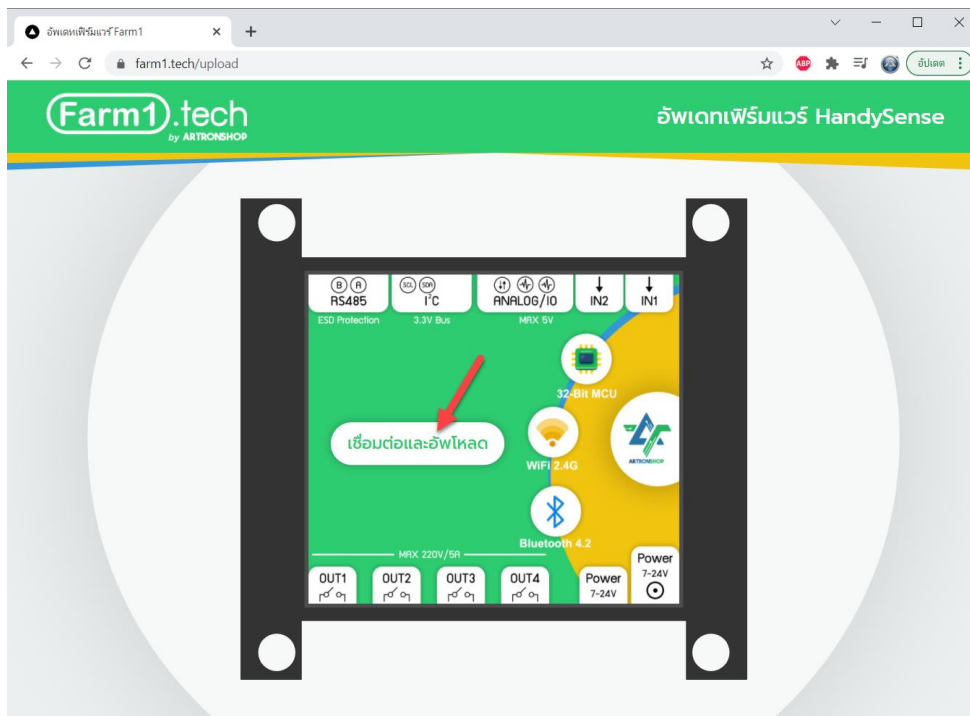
อัพเดทเฟิร์มแวร์ Farm1
farm1.tech/upload
อัปเดต

Farm1.tech
by ARTRONSHOP

อัพเดทเฟิร์มแวร์ HandySense

B A
RS485
ESD Protection

SCL SDA
I²C
3.3V Bus

ANALOG/IO
MAX 5V

IN2

IN1

32-Bit MCU

เชื่อมต่อและอัพโหลด

WiFi 2.4G

ARTRONSHOP

Bluetooth 4.2

MAX 220V/5A

OUT1

OUT2

OUT3

OUT4

Power
7-24V

Power
7-24V